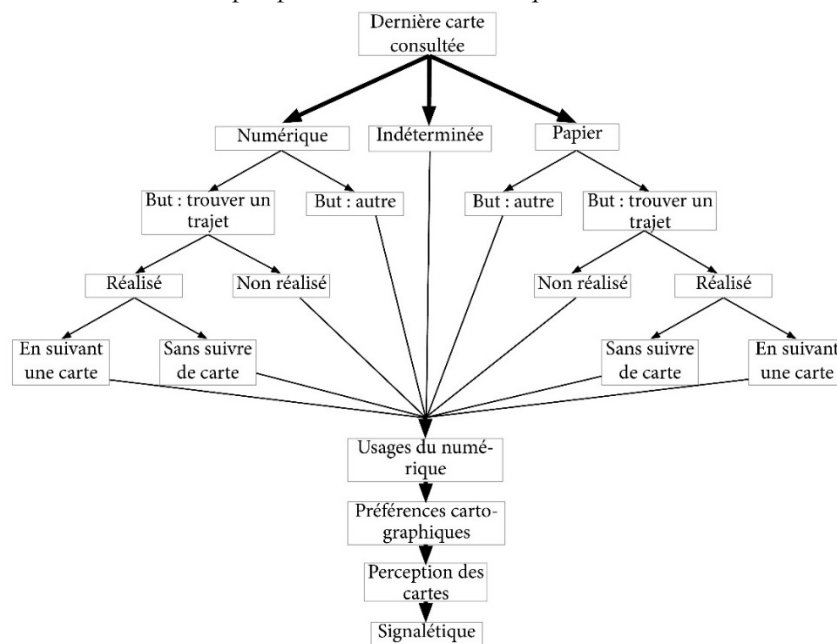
Dernière carte consultée

Numérique

Indéterminée

Papier

But : trouver un trajet

But : autre

But : autre

But : trouver un trajet

Réalisé

Non réalisé

Non réalisé

Réalisé

En suivant une carte

Sans suivre de carte

Sans suivre de carte

En suivant une carte

Usages du numérique

Préférences cartographiques

Perception des cartes

Signalétique